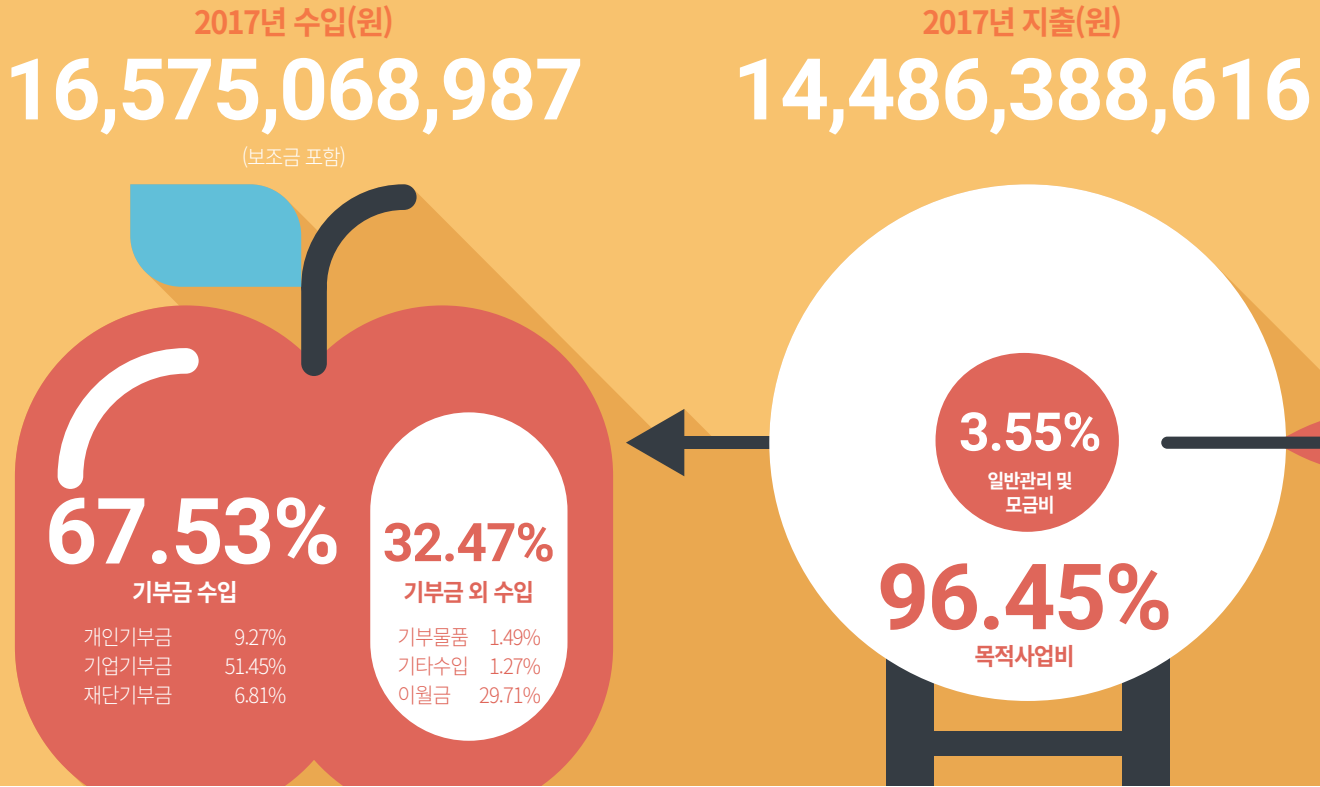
2017년 수입(원)
16,575,068,987
(보조금 포함)

67.53%
기부금 수입

| | |
|---|---|
| 개인기부금 | 9.27% |
| 기업기부금 | 51.45% |
| 재단기부금 | 6.81% |

32.47%
기부금 외 수입

| | |
|---|---|
| 기부물품 | 1.49% |
| 기타수입 | 1.27% |
| 이월금 | 29.71% |

2017년 지출(원)
14,486,388,616

3.55%
일반관리 및 모금비

96.45%
목적사업비